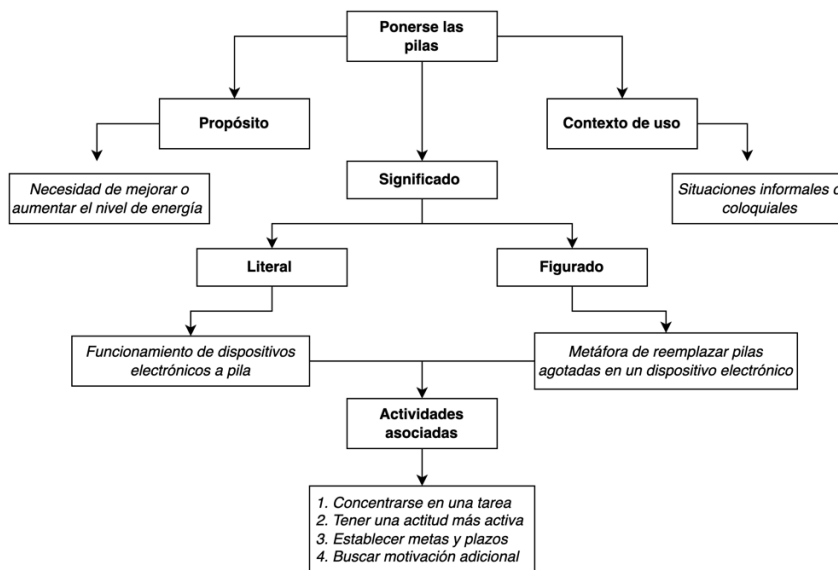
Ponerse las pilas

Propósito

Contexto de uso

Necesidad de mejorar o aumentar el nivel de energía

Significado

Situaciones informales o coloquiales

Literal

Figurado

Funcionamiento de dispositivos electrónicos a pila

Metáfora de reemplazar pilas agotadas en un dispositivo electrónico

Actividades asociadas

1. Concentrarse en una tarea
2. Tener una actitud más activa
3. Establecer metas y plazos
4. Buscar motivación adicional